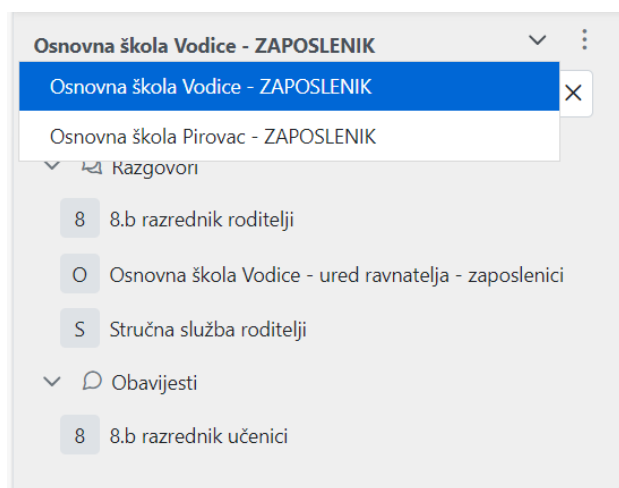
Osnovna škola Vodice - ZAPOSLENIK

Osnovna škola Vodice - ZAPOSLENIK

Osnovna škola Pirovac - ZAPOSLENIK

Razgovori

8 8.b razrednik roditelji

O Osnovna škola Vodice - ured ravnatelja - zaposlenici

S Stručna služba roditelji

Obavijesti

8 8.b razrednik učenici